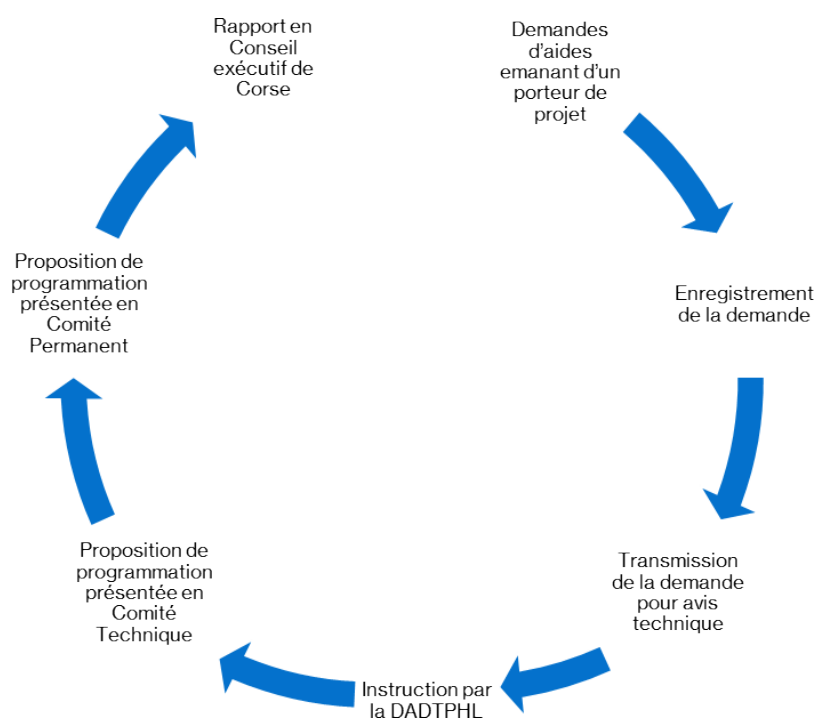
Demandes d’aides emanant d’un porteur de projet

Enregistrement de la demande

Transmission de la demande pour avis technique

Instruction par la DADTPHL

Proposition de programmation présentée en Comité Technique

Proposition de programmation présentée en Comité Permanent

Rapport en Conseil exécutif de Corse